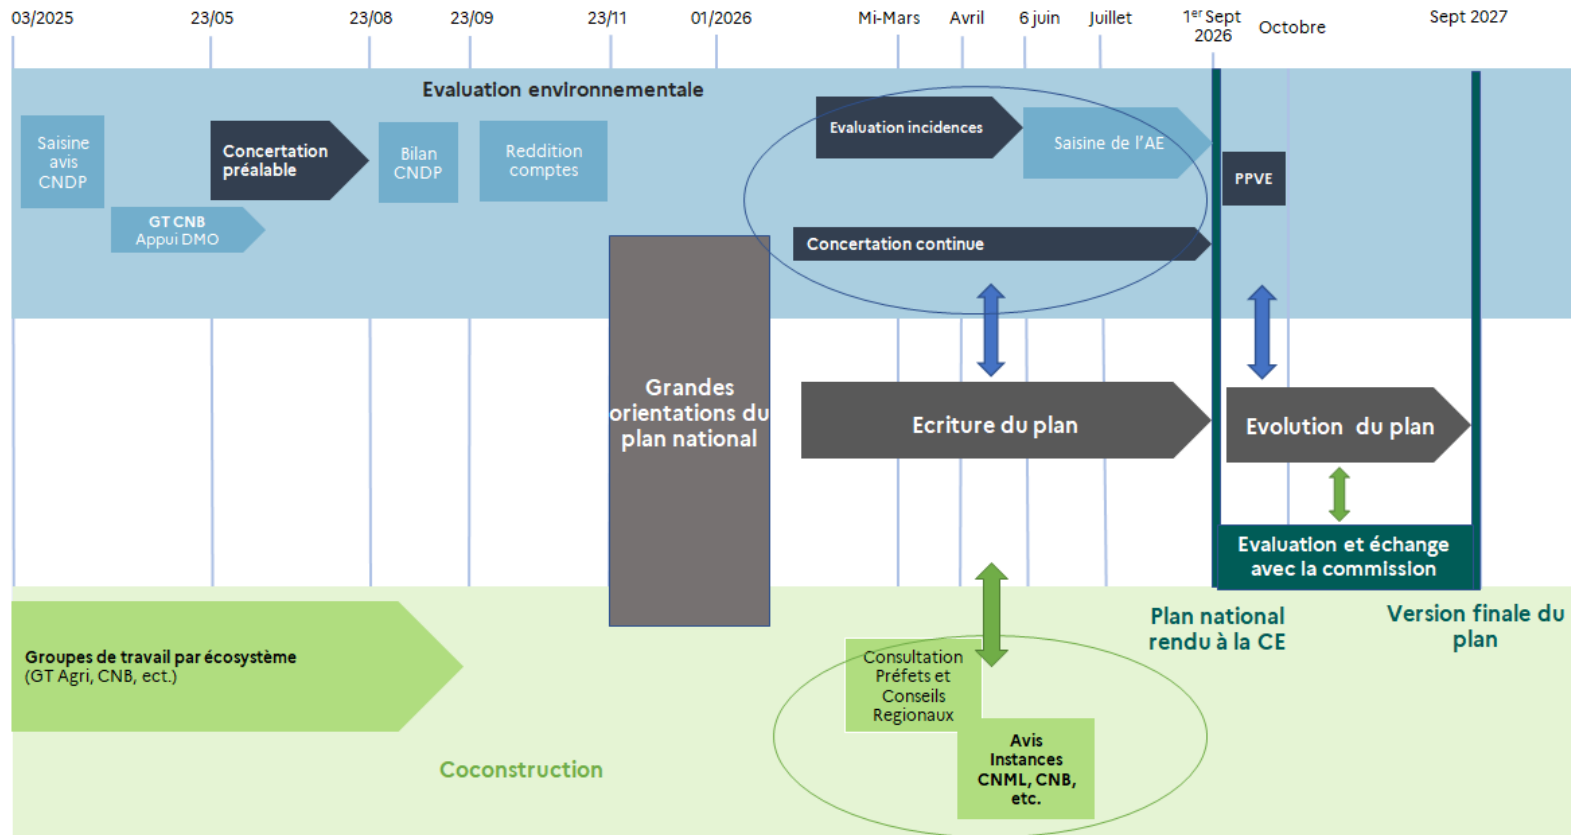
03/2025 23/05 23/08 23/09 23/11 01/2026 Mi-Mars Avril 6 juin Juillet 1$^{er}$ Sept 2026 Octobre Sept 2027

Evaluation environnementale

Saisine avis CNDP

Concertation préalable

Bilan CNDP

Reddition comptes

GT CNB Appui DMO

Evaluation incidences

Saisine de l'AE

PPVE

Concertation continue

Grandes orientations du plan national

Ecriture du plan

Evolution du plan

Evaluation et échange avec la commission

Plan national rendu à la CE

Version finale du plan

Groupes de travail par écosystème (GT Agri, CNB, ect.)

Consultation Préfets et Conseils Regionaux

Avis Instances CNML, CNB, etc.

Coconstruction